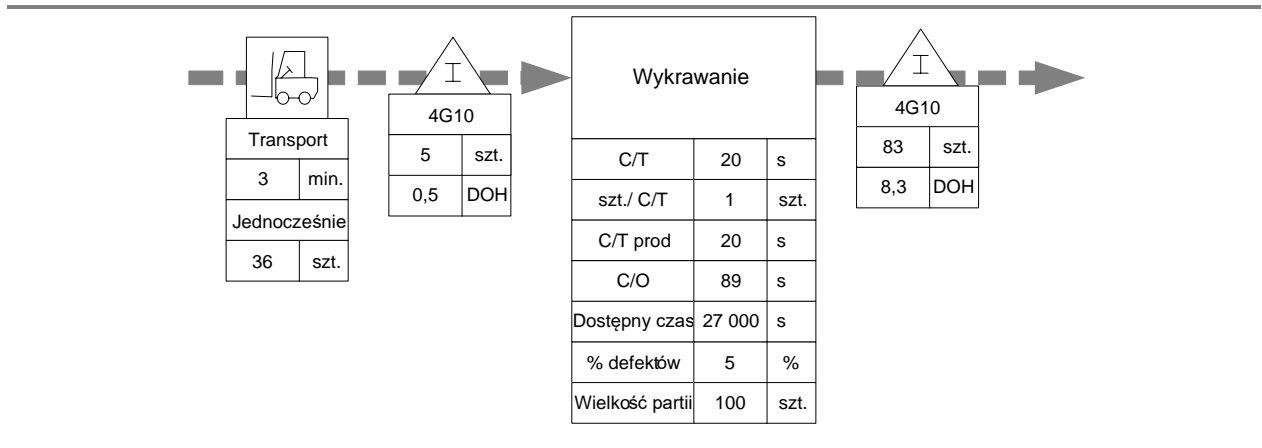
Transport

| 3 | min. |
|---|---|

Jednocześnie

| 36 | szt. |
|---|---|

I

4G10

| 5 | szt. |
|---|---|
| 0,5 | DOH |

Wykrawanie

| C/T | 20 | s |
|---|---|---|
| szt./ C/T | 1 | szt. |
| C/T prod | 20 | s |
| C/O | 89 | s |
| Dostępny czas | 27 000 | s |
| % defektów | 5 | % |
| Wielkość partii | 100 | szt. |

I

4G10

| 83 | szt. |
|---|---|
| 8,3 | DOH |